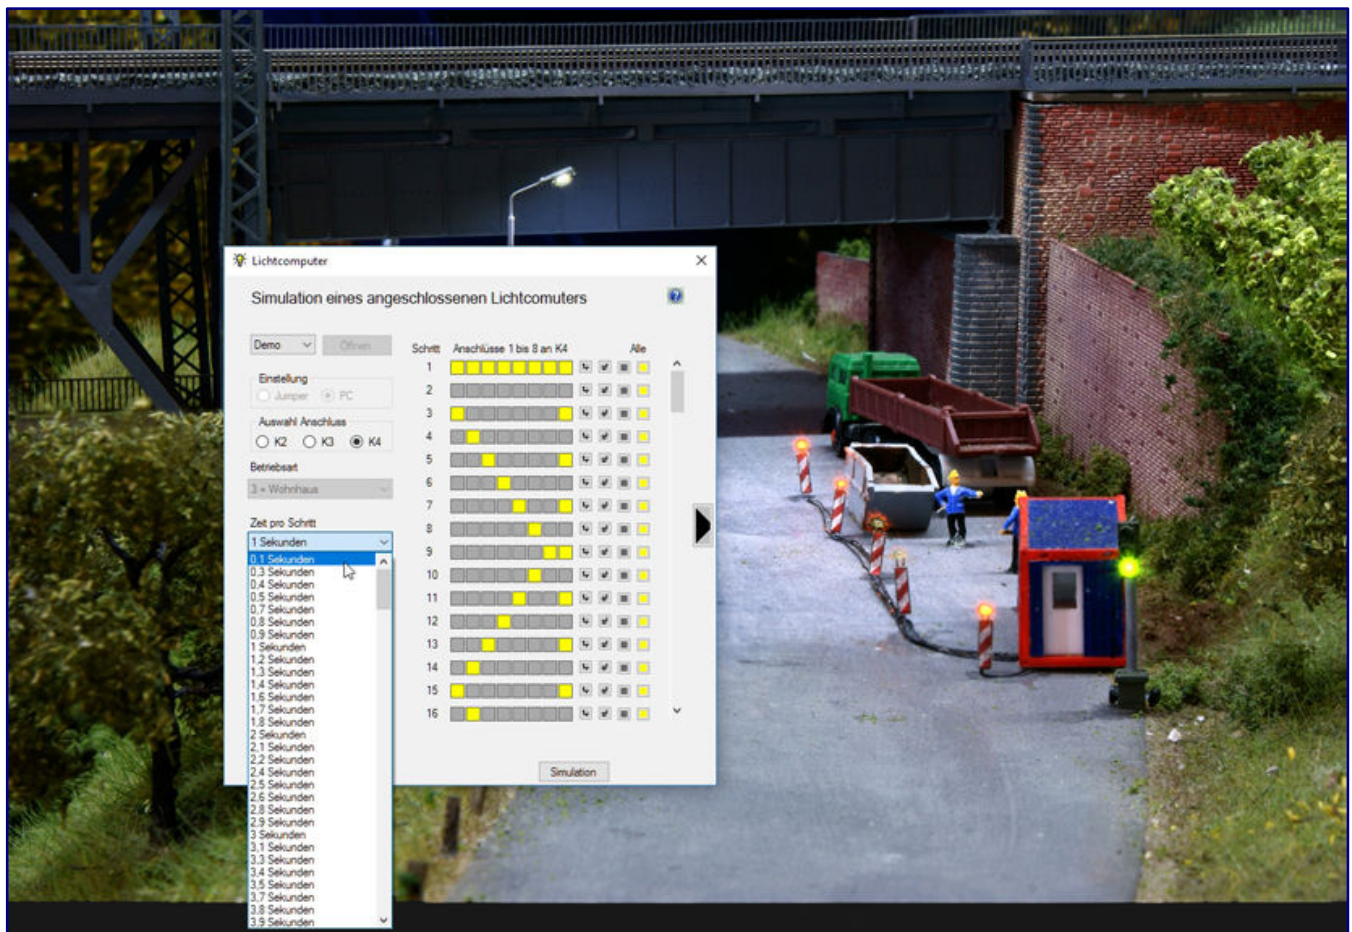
Lichtcomputer

Simulation eines angeschlossenen Lichtcomuters

Demo
Öffnen

Einstellung
Jumper
PC

Auswahl Anschluss
K2
K3
K4

Betriebsart
3 - Wohnhaus

Zeit pro Schritt
1 Sekunden
0,1 Sekunden
0,3 Sekunden
0,4 Sekunden
0,5 Sekunden
0,7 Sekunden
0,8 Sekunden
0,9 Sekunden
1 Sekunden
1,2 Sekunden
1,3 Sekunden
1,4 Sekunden
1,6 Sekunden
1,7 Sekunden
1,8 Sekunden
2 Sekunden
2,1 Sekunden
2,2 Sekunden
2,4 Sekunden
2,5 Sekunden
2,6 Sekunden
2,8 Sekunden
2,9 Sekunden
3 Sekunden
3,1 Sekunden
3,3 Sekunden
3,4 Sekunden
3,5 Sekunden
3,7 Sekunden
3,8 Sekunden
3,9 Sekunden

Schritt
Anschlüsse 1 bis 8 an K4
Alle
1
2
3
4
5
6
7
8
9
10
11
12
13
14
15
16

Simulation